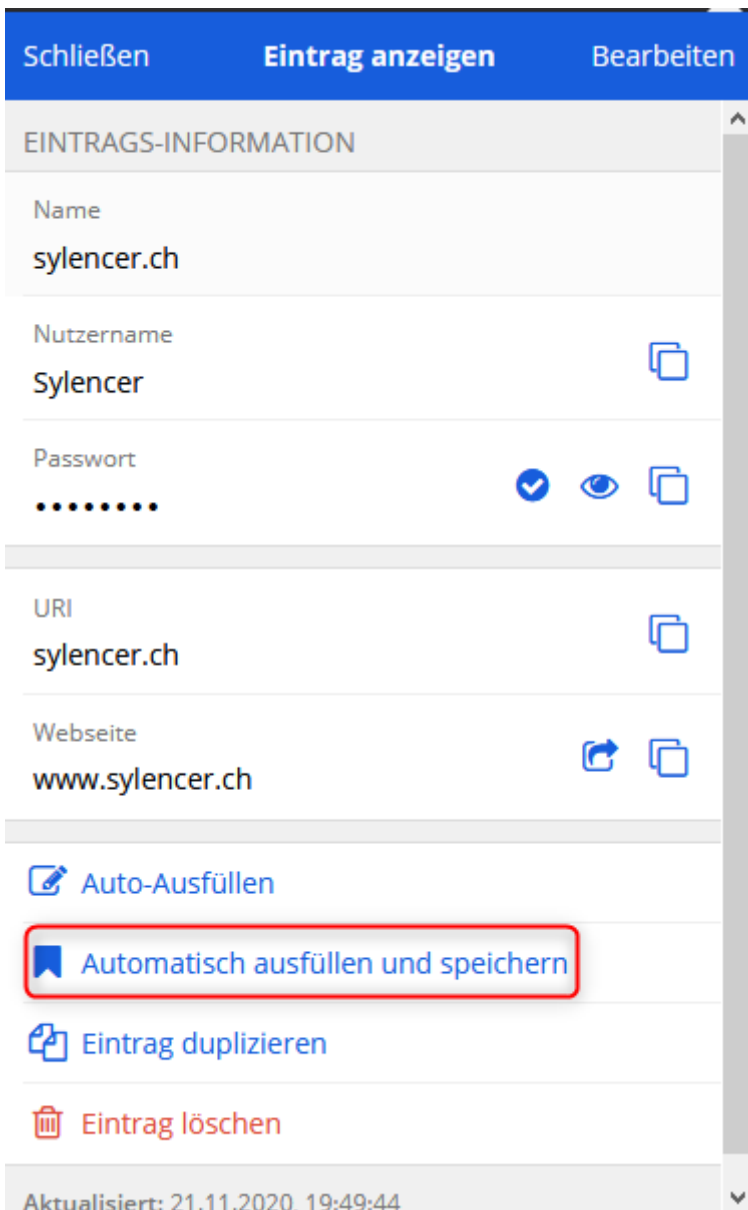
Schließen Eintrag anzeigen Bearbeiten

EINTRAGS-INFORMATION

Name
sylencer.ch

Nutzername
Sylencer

Passwort
••••••••

URI
sylencer.ch

Webseite
www.sylencer.ch

Auto-Ausfüllen

Automatisch ausfüllen und speichern

Eintrag duplizieren

Eintrag löschen

Aktualisiert: 21.11.2020, 19:49:44